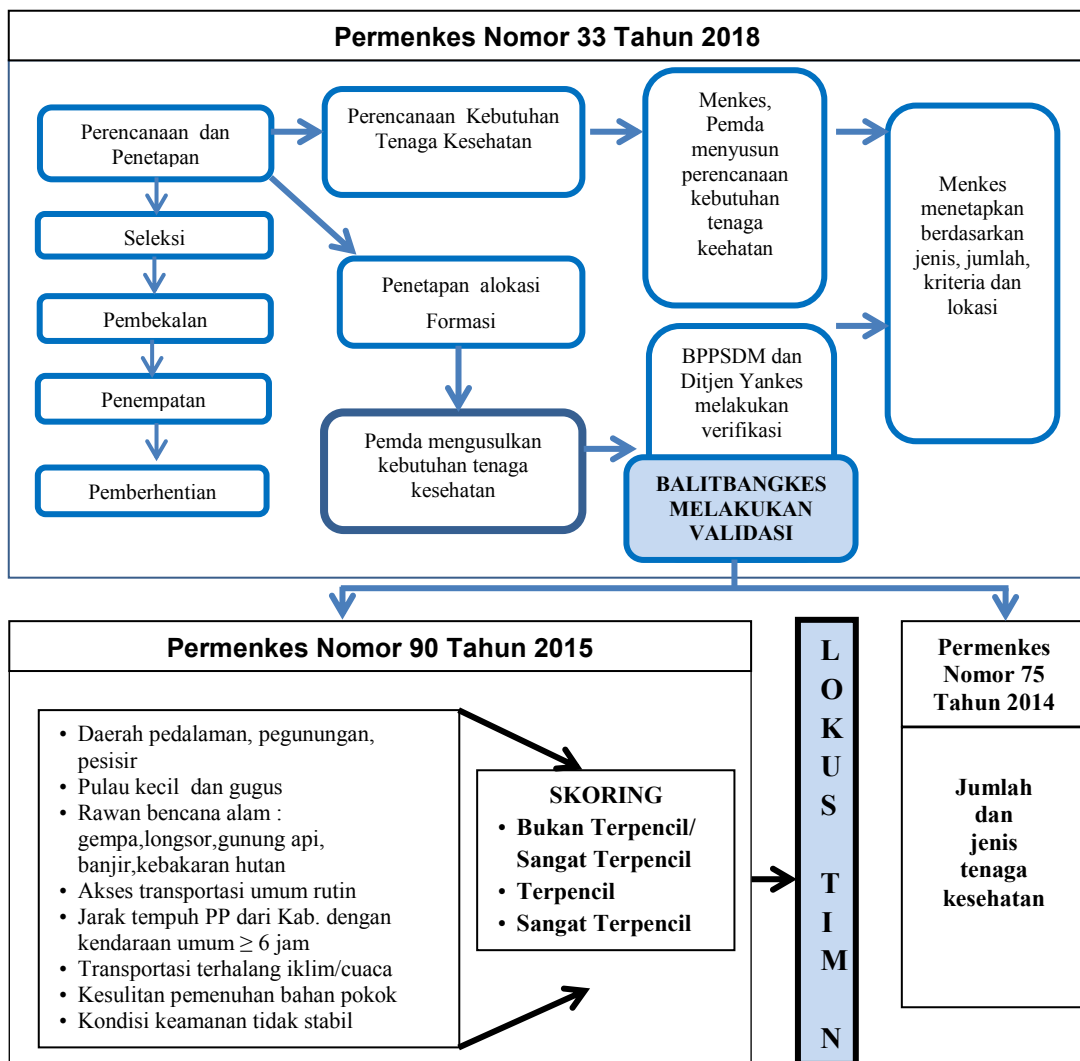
Permenkes Nomor 33 Tahun 2018

Perencanaan dan Penetapan

Seleksi

Pembekalan

Penempatan

Pemberhentian

Perencanaan Kebutuhan Tenaga Kesehatan

Penetapan alokasi Formasi

Pemda mengusulkan kebutuhan tenaga kesehatan

Menkes, Pemda menyusun perencanaan kebutuhan tenaga keehatan

BPPSDM dan Ditjen Yankes melakukan verifikasi

BALITBANGKES MELAKUKAN VALIDASI

Menkes menetapkan berdasarkan jenis, jumlah, kriteria dan lokasi

Permenkes Nomor 90 Tahun 2015

• Daerah pedalaman, pegunungan, pesisir
• Pulau kecil dan gugus
• Rawan bencana alam : gempa,longsor,gunung api, banjir,kebakaran hutan
• Akses transportasi umum rutin
• Jarak tempuh PP dari Kab. dengan kendaraan umum $\geq$ 6 jam
• Transportasi terhalang iklim/cuaca
• Kesulitan pemenuhan bahan pokok
• Kondisi keamanan tidak stabil

SKORING
• Bukan Terpencil/ Sangat Terpencil
• Terpencil
• Sangat Terpencil

L O K U S T I M N

Permenkes Nomor 75 Tahun 2014

Jumlah dan jenis tenaga kesehatan